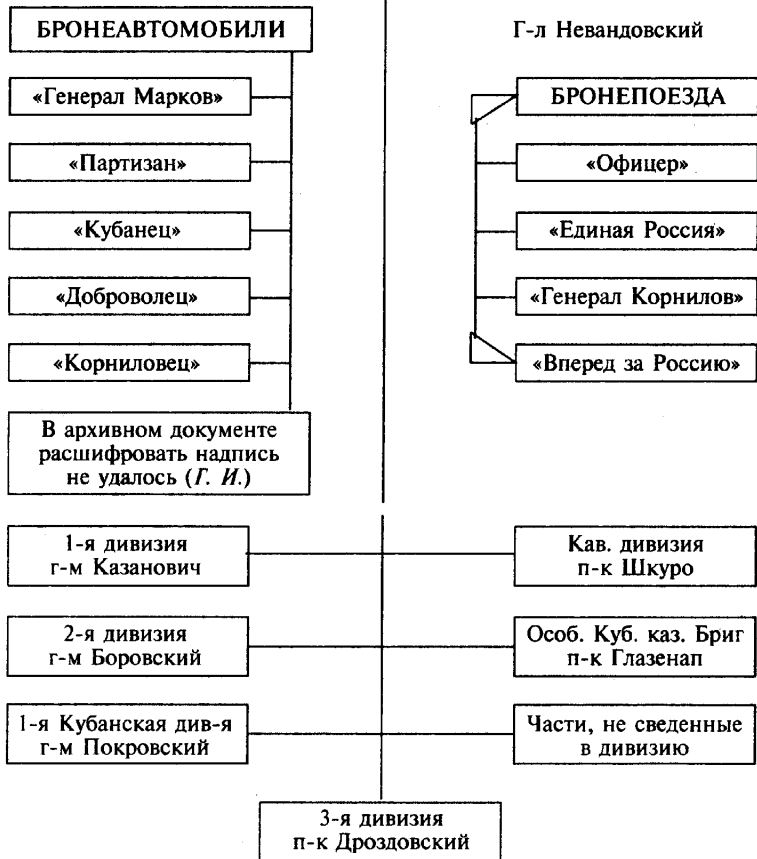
БРОНЕАВТОМОБИЛИ

«Генерал Марков»

«Партизан»

«Кубанец»

«Доброволец»

«Корниловец»

В архивном документе расшифровать надпись не удалось (*Г. И.*)

Г-л Невандовский

БРОНЕПОЕЗДА

«Офицер»

«Единая Россия»

«Генерал Корнилов»

«Вперед за Россию»

1-я дивизия
г-м Казанович

2-я дивизия
г-м Боровский

1-я Кубанская див-я
г-м Покровский

Кав. дивизия
п-к Шкуро

Особ. Куб. каз. Бриг
п-к Глазенап

Части, не сведенные в дивизию

3-я дивизия
п-к Дроздовский